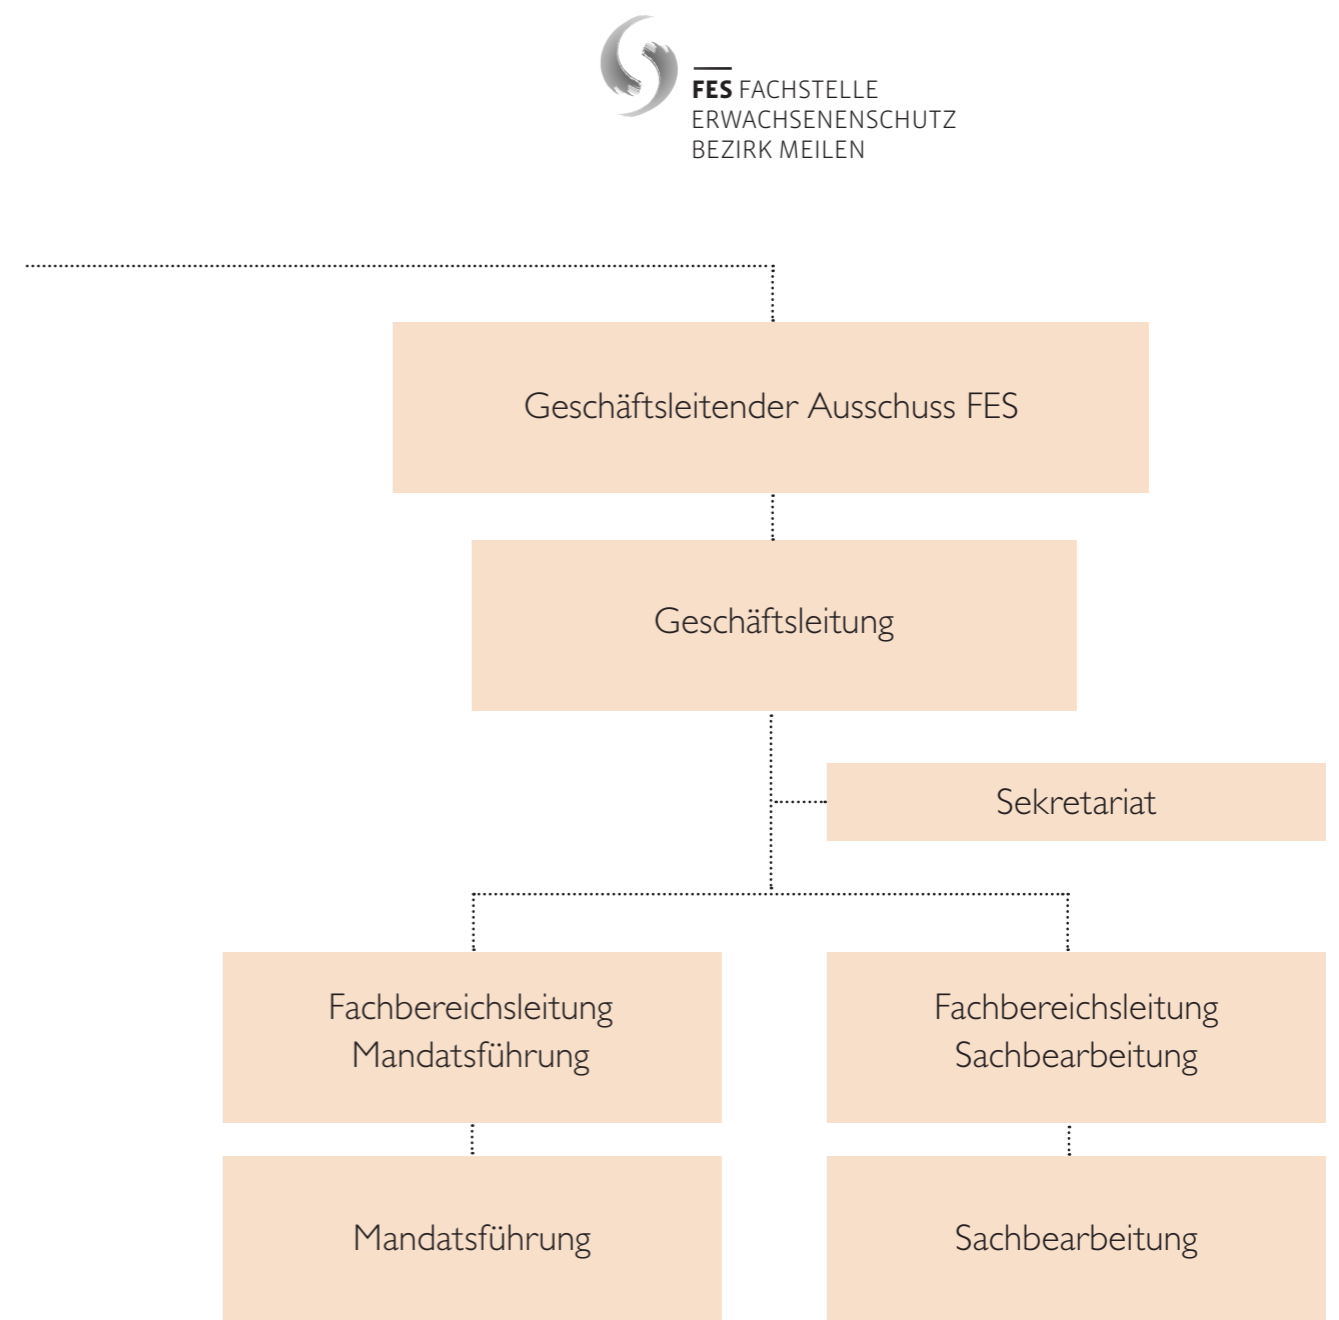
FES FACHSTELLE
ERWACHSENENSCHUTZ
BEZIRK MEILEN

Geschäftsleitender Ausschuss FES

Geschäftsleitung

Sekretariat

Fachbereichsleitung
Mandatsführung

Fachbereichsleitung
Sachbearbeitung

Mandatsführung

Sachbearbeitung